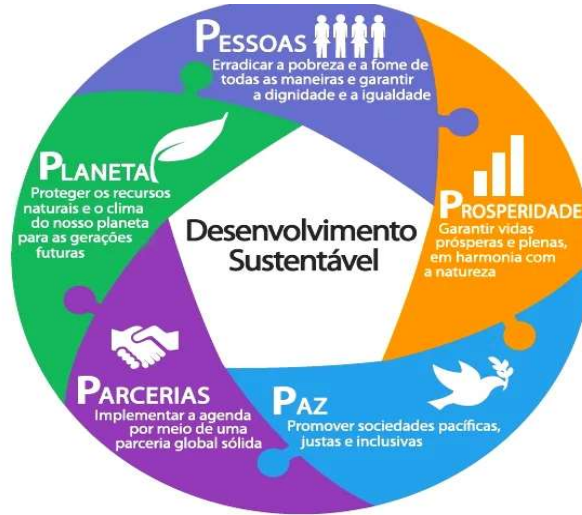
PESSOAS
Erradicar a pobreza e a fome de todas as maneiras e garantir a dignidade e a igualdade

PROSPERIDADE
Garantir vidas prósperas e plenas, em harmonia com a natureza

PAZ
Promover sociedades pacíficas, justas e inclusivas

PARCERIAS
Implementar a agenda por meio de uma parceria global sólida

PLANETA
Proteger os recursos naturais e o clima do nosso planeta para as gerações futuras

Desenvolvimento Sustentável